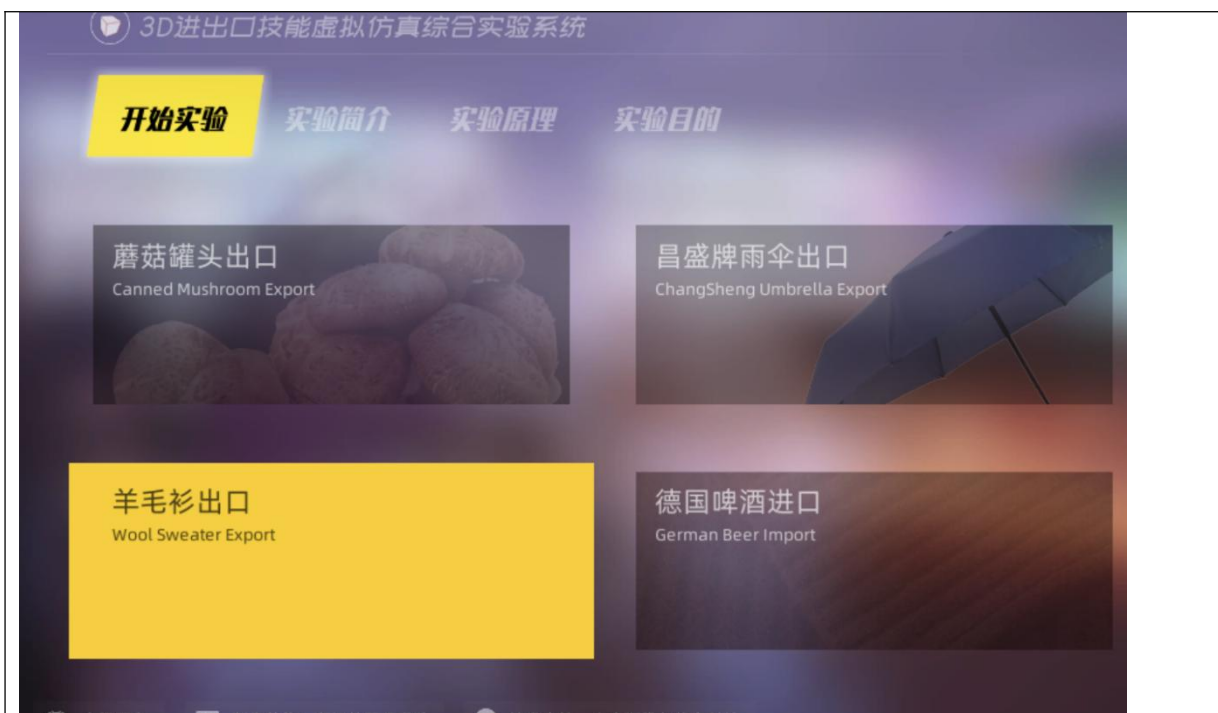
3D进出口技能虚拟仿真综合实验系统

开始实验 实验简介 实验原理 实验目的

蘑菇罐头出口
Canned Mushroom Export

昌盛牌雨伞出口
ChangSheng Umbrella Export

羊毛衫出口
Wool Sweater Export

德国啤酒进口
German Beer Import